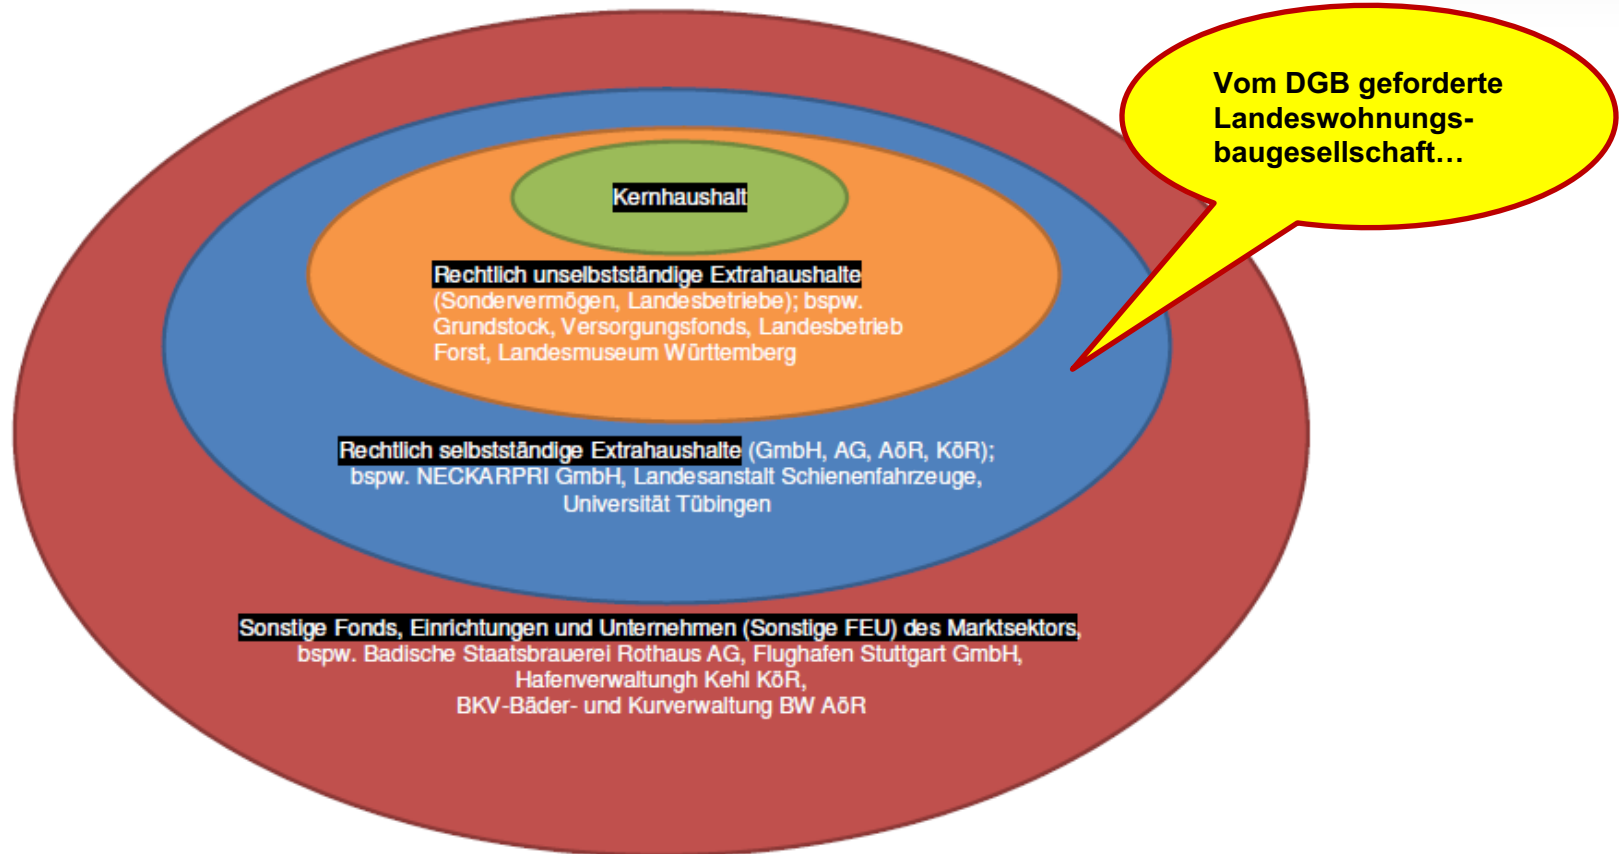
Vom DGB geforderte Landeswohnungsbaugesellschaft…

Kernhaushalt

Rechtlich unselbstständige Extrahaushalte (Sondervermögen, Landesbetriebe); bspw. Grundstock, Versorgungsfonds, Landesbetrieb Forst, Landesmuseum Württemberg

Rechtlich selbstständige Extrahaushalte (GmbH, AG, AöR, KöR); bspw. NECKARPRI GmbH, Landesanstalt Schienenfahrzeuge, Universität Tübingen

Sonstige Fonds, Einrichtungen und Unternehmen (Sonstige FEU) des Marktsektors, bspw. Badische Staatsbrauerei Rothaus AG, Flughafen Stuttgart GmbH, Hafenverwaltungh Kehl KöR, BKV-Bäder- und Kurverwaltung BW AöR